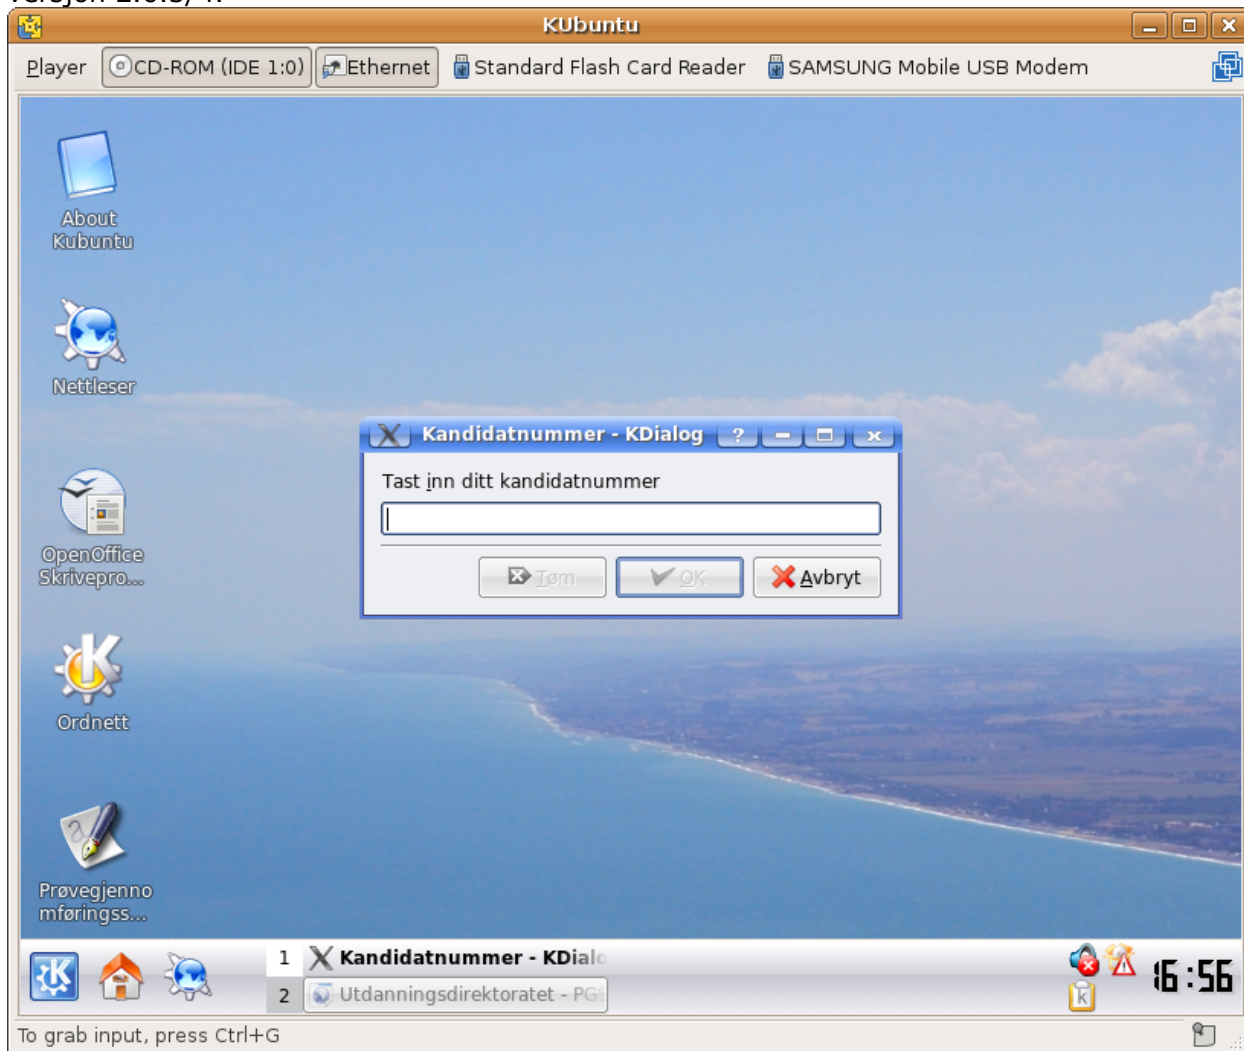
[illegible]

KUbuntu

Player CD-ROM (IDE 1:0) Ethernet Standard Flash Card Reader SAMSUNG Mobile USB Modem

About Kubuntu

Nettleser

OpenOffice Skrivepro...

Ordnett

Prøvegjennomføringss...

Kandidatnummer - KDialog ?

Tast inn ditt kandidatnummer

Tøm OK Avbryt

1 Kandidatnummer - KDial
2 Utdanningsdirektoratet - PG

16:56

To grab input, press Ctrl+G